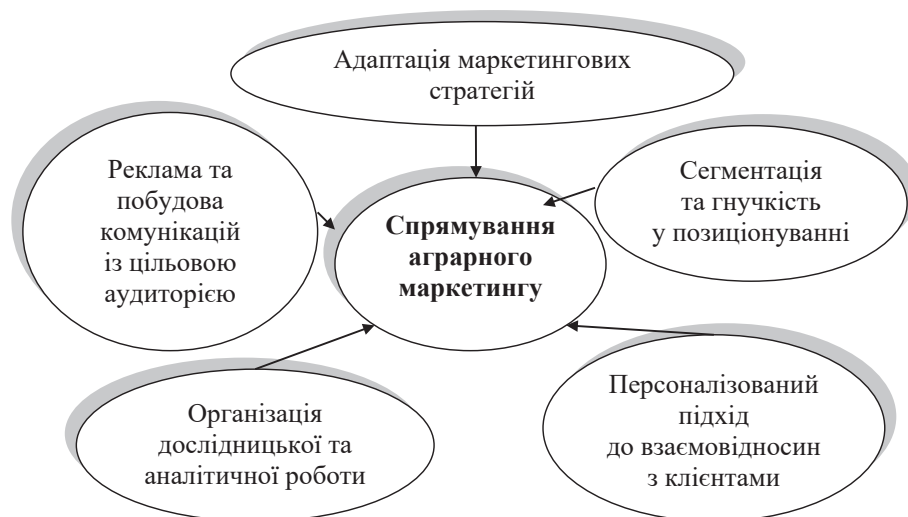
Адаптація маркетингових стратегій

Реклама та побудова комунікацій із цільовою аудиторією

Спрямування аграрного маркетингу

Сегментація та гнучкість у позиціонуванні

Організація дослідницької та аналітичної роботи

Персоналізований підхід до взаємовідносин з клієнтами